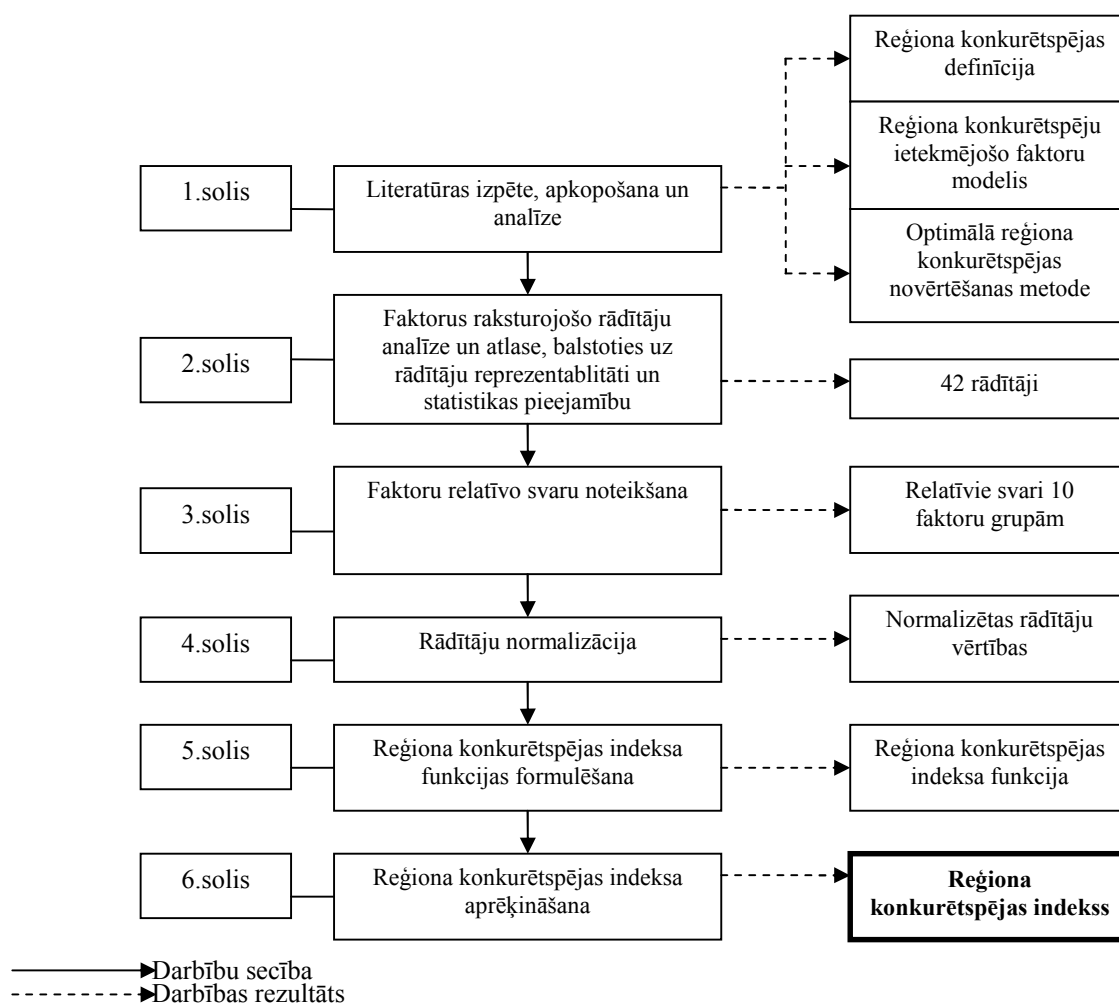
1.solis

Literatūras izpēte, apkopošana un analīze

Reģiona konkurētspējas definīcija

Reģiona konkurētspēju ietekmējošo faktoru modelis

Optimālā reģiona konkurētspējas novērtēšanas metode

2.solis

Faktorus raksturojošo rādītāju analīze un atlase, balstoties uz rādītāju reprezentablitāti un statistikas pieejamību

42 rādītāji

3.solis

Faktoru relatīvo svaru noteikšana

Relatīvie svari 10 faktoru grupām

4.solis

Rādītāju normalizācija

Normalizētas rādītāju vērtības

5.solis

Reģiona konkurētspējas indeksa funkcijas formulēšana

Reģiona konkurētspējas indeksa funkcija

6.solis

Reģiona konkurētspējas indeksa aprēķināšana

**Reģiona konkurētspējas indekss**

Darbību secība
Darbības rezultāts